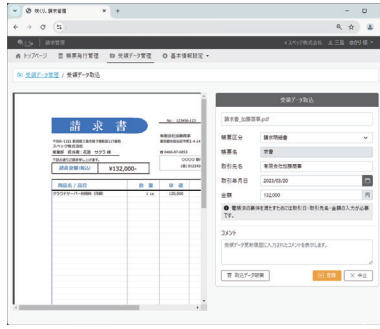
受取り_請求管理
請求管理
トップページ　帳票発行管理　受領データ管理　基本情報設定
受領データ管理 / 受領データ取込
請　求　書
No. 123456-121
¥132,000-
商品名 / 品目
数量
金額
受領データ取込
請求書_加藤商事.pdf
帳票区分　請求明細書
帳票名　支書
取引先名　有限会社加藤商事
取引年月日　2023/03/20
金額　132,000
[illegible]
コメント
受領データ更新画面に入力されたコメントを表示します。
取込データ破棄
登録
中止